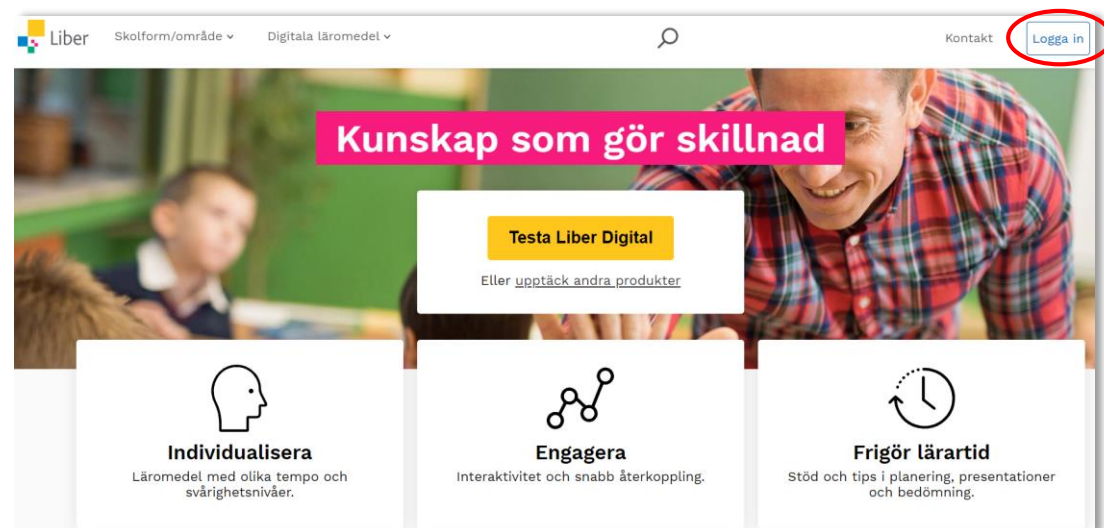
Liber Skolform/område ⌄ Digitala läromedel ⌄ Kontakt Logga in

Kunskap som gör skillnad

Testa Liber Digital

Eller upptäck andra produkter

Individualisera
Läromedel med olika tempo och svårighetsnivåer.

Engagera
Interaktivitet och snabb återkoppling.

Frigör lärartid
Stöd och tips i planering, presentationer och bedömning.